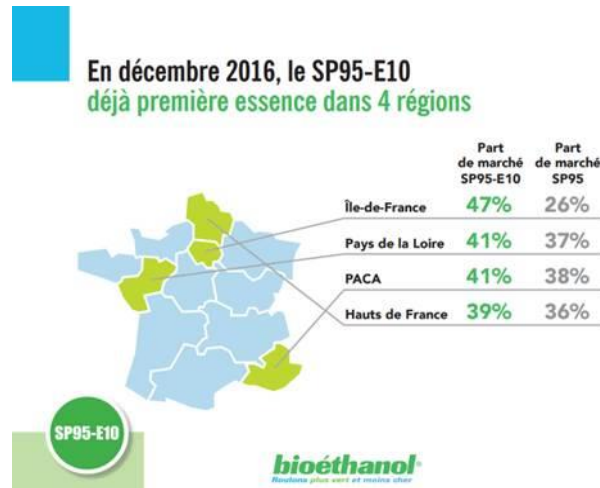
En décembre 2016, le SP95-E10
déjà première essence dans 4 régions

| | Part de marché SP95-E10 | Part de marché SP95 |
|---|---|---|
| Île-de-France | 47% | 26% |
| Pays de la Loire | 41% | 37% |
| PACA | 41% | 38% |
| Hauts de France | 39% | 36% |

SP95-E10

bioéthanol
Roulons plus vert et moins cher